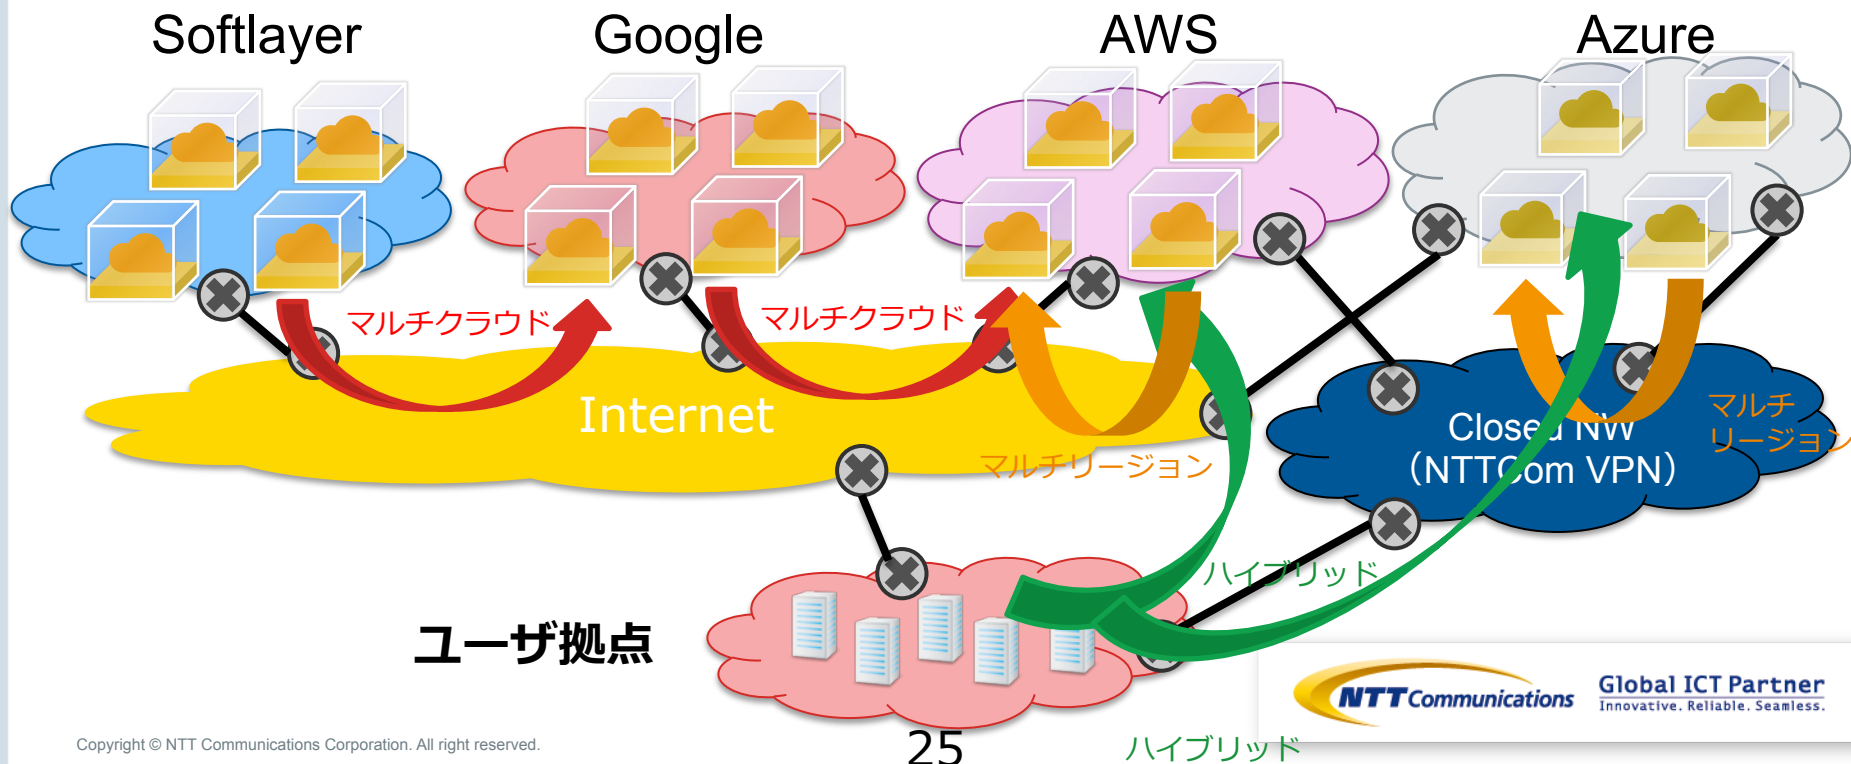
Softlayer

Google

AWS

Azure

マルチクラウド

マルチクラウド

Internet

マルチリージョン

Closed NW
(NTTCom VPN)

マルチ
リージョン

ハイブリッド

ユーザ拠点

NTT Communications

Global ICT Partner
Innovative. Reliable. Seamless.

Copyright © NTT Communications Corporation. All right reserved.

25

ハイブリッド